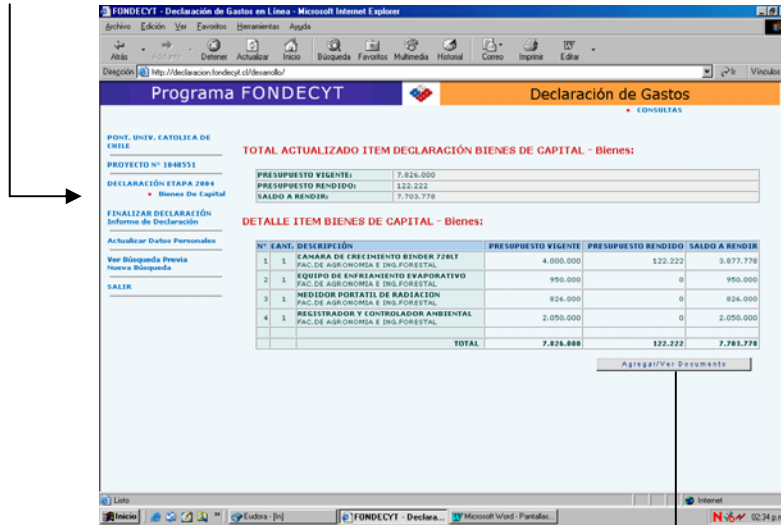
FONDECYT - Declaración de Gastos en Línea - Microsoft Internet Explorer

Archivo Edición Ver Favoritos Herramientas Ayuda

Atrás Adelante Detener Actualizar Inicio Búsqueda Favoritos Multimedia Historial Correo Imprimir Editar

Dirección http://declaracion.fondecyt.cl/desarrollo/ Ir Vínculos

Programa FONDECYT

Declaración de Gastos

• CONSULTAS

PONT. UNIV. CATOLICA DE CHILE

PROYECTO Nº 1040551

DECLARACIÓN ETAPA 2004
• Bienes De Capital

FINALIZAR DECLARACIÓN
Informe de Declaración

Actualizar Datos Personales

Ver Búsqueda Previa
Nueva Búsqueda

SALIR

TOTAL ACTUALIZADO ITEM DECLARACIÓN BIENES DE CAPITAL - Bienes:

| | |
|---|---|
| PRESUPUESTO VIGENTE: | 7.826.000 |
| PRESUPUESTO RENDIDO: | 122.222 |
| SALDO A RENDIR: | 7.703.778 |

DETALLE ITEM BIENES DE CAPITAL - Bienes:

| Nº | CANT. | DESCRIPCIÓN | PRESUPUESTO VIGENTE | PRESUPUESTO RENDIDO | SALDO A RENDIR |
|---|---|---|---|---|---|
| 1 | 1 | CAMARA DE CRECIMIENTO BINDER 720LT FAC.DE AGRONOMIA E ING.FORESTAL | 4.000.000 | 122.222 | 3.877.778 |
| 2 | 1 | EQUIPO DE ENFRIAMIENTO EVAPORATIVO FAC.DE AGRONOMIA E ING.FORESTAL | 950.000 | 0 | 950.000 |
| 3 | 1 | MEDIDOR PORTATIL DE RADIACION FAC.DE AGRONOMIA E ING.FORESTAL | 826.000 | 0 | 826.000 |
| 4 | 1 | REGISTRADOR Y CONTROLADOR AMBIENTAL FAC.DE AGRONOMIA E ING.FORESTAL | 2.050.000 | 0 | 2.050.000 |
| | | TOTAL | 7.826.000 | 122.222 | 7.703.778 |

Agregar/Ver Documento

Listo Internet

Inicio Eudora - [In] FONDECYT - Declara... Microsoft Word - Pantallas... 02:34 p.m.